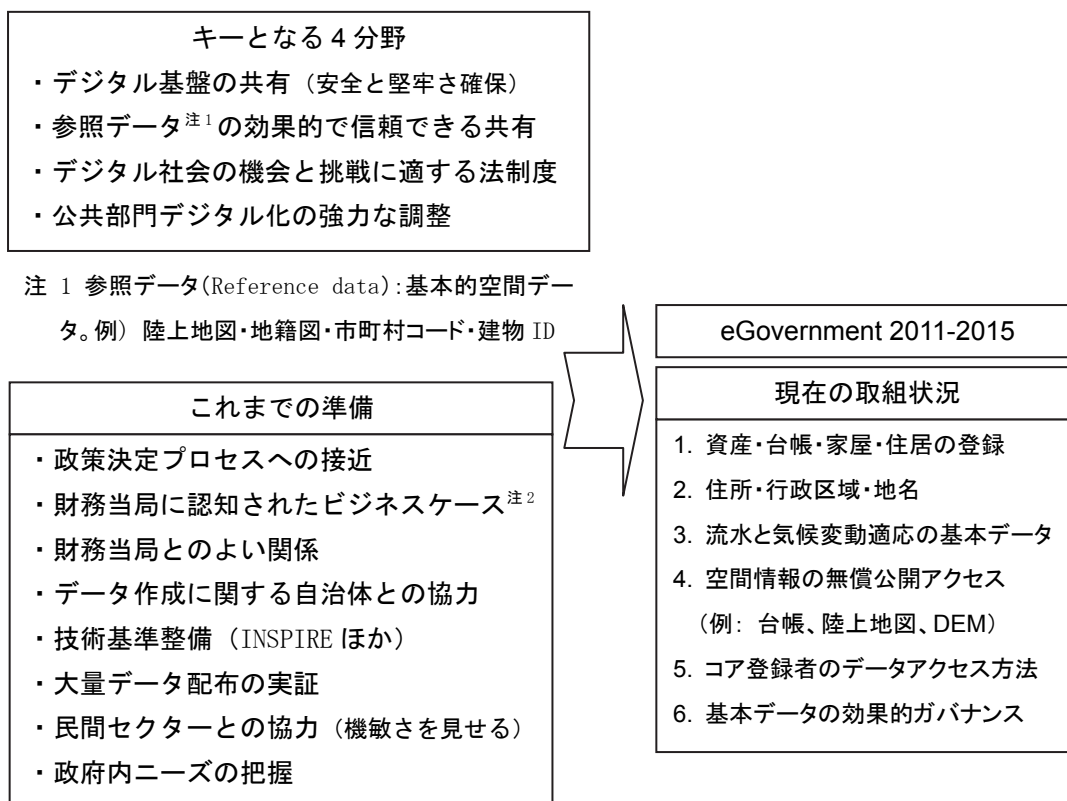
キーとなる 4 分野

・デジタル基盤の共有（安全と堅牢さ確保）
・参照データ$^{注1}$の効果的で信頼できる共有
・デジタル社会の機会と挑戦に適する法制度
・公共部門デジタル化の強力な調整

注 1 参照データ(Reference data):基本的空間データ。例）陸上地図･地籍図･市町村コード･建物 ID

これまでの準備

・政策決定プロセスへの接近
・財務当局に認知されたビジネスケース$^{注2}$
・財務当局とのよい関係
・データ作成に関する自治体との協力
・技術基準整備（INSPIRE ほか）
・大量データ配布の実証
・民間セクターとの協力（機敏さを見せる）
・政府内ニーズの把握

eGovernment 2011-2015

現在の取組状況

1. 資産･台帳･家屋･住居の登録
2. 住所･行政区域･地名
3. 流水と気候変動適応の基本データ
4. 空間情報の無償公開アクセス（例: 台帳、陸上地図、DEM）
5. コア登録者のデータアクセス方法
6. 基本データの効果的ガバナンス